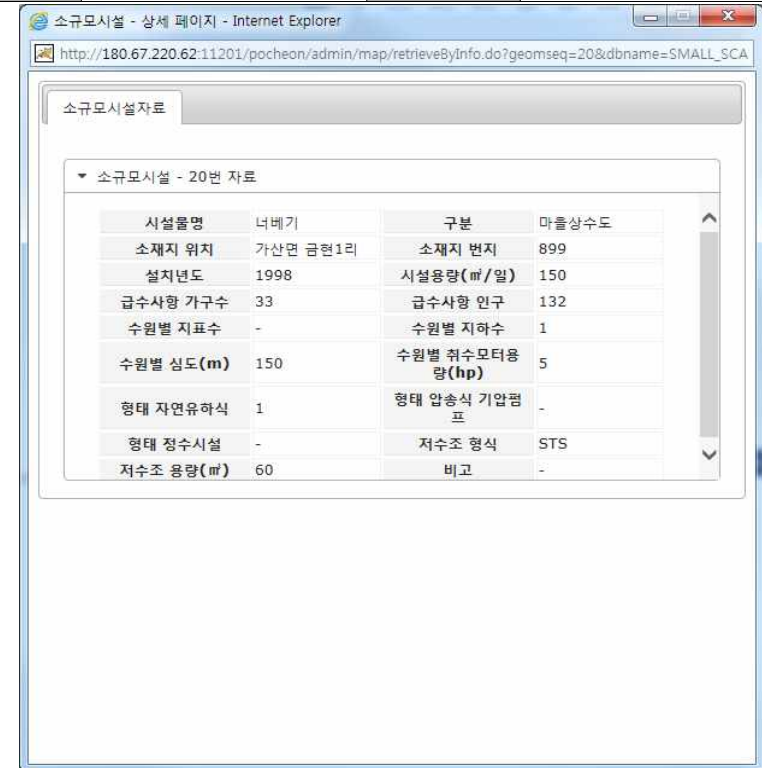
소규모시설 - 상세 페이지 - Internet Explorer

http://180.67.220.62:11201/pocheon/admin/map/retrieveByInfo.do?geomseq=20&dbname=SMALL_SCA

소규모시설자료

▼ 소규모시설 - 20번 자료

| 시설물명 | 너베기 | 구분 | 마을상수도 |
|---|---|---|---|
| 소재지 위치 | 가산면 금현1리 | 소재지 번지 | 899 |
| 설치년도 | 1998 | 시설용량(㎥/일) | 150 |
| 급수사항 가구수 | 33 | 급수사항 인구 | 132 |
| 수원별 지표수 | - | 수원별 지하수 | 1 |
| 수원별 심도(m) | 150 | 수원별 취수모터용량(hp) | 5 |
| 형태 자연유하식 | 1 | 형태 압송식 기압펌프 | - |
| 형태 정수시설 | - | 저수조 형식 | STS |
| 저수조 용량(㎥) | 60 | 비고 | - |